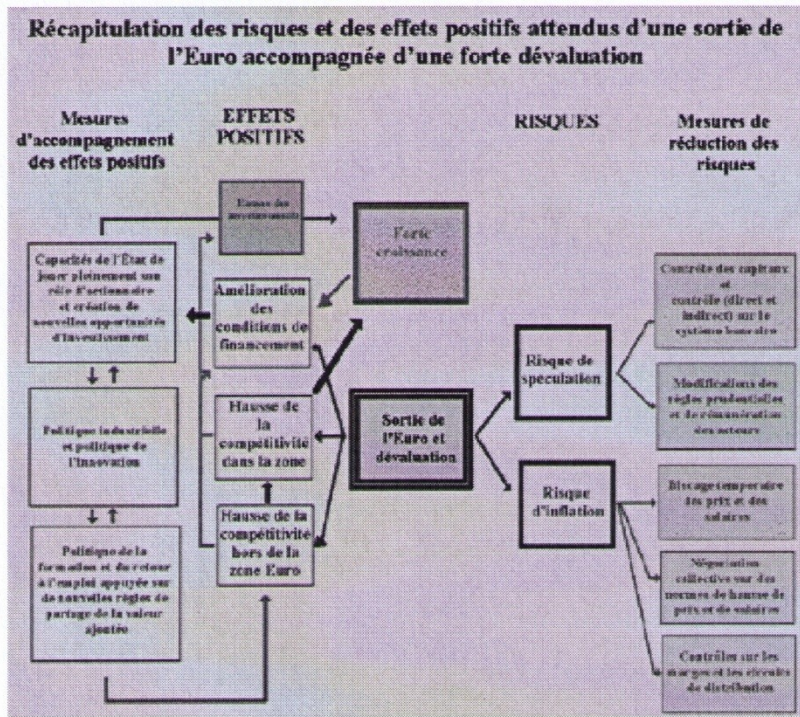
Récapitulation des risques et des effets positifs attendus d'une sortie de l'Euro accompagnée d'une forte dévaluation

Mesures d'accompagnement des effets positifs

EFFETS POSITIFS

RISQUES

Mesures de réduction des risques

Hausse des investissements

Forte croissance

Capacités de l'État de jouer pleinement son rôle d'actionnaire et création de nouvelles opportunités d'investissement

Amélioration des conditions de financement

Politique industrielle et politique de l'innovation

Hausse de la compétitivité dans la zone

Sortie de l'Euro et dévaluation

Risque de speculation

Risque d'inflation

Politique de la formation et du retour à l'emploi appuyée sur de nouvelles règles de partage de la valeur ajoutée

Hausse de la compétitivité hors de la zone Euro

Contrôle des capitaux et contrôle (direct et indirect) sur le système bancaire

Modifications des règles prudentielles et de rémunération des acteurs

Blocage temporaire des prix et des salaires

Négociation collective sur des normes de hausse de prix et de salaires

Contrôles sur les marges et les circuits de distribution